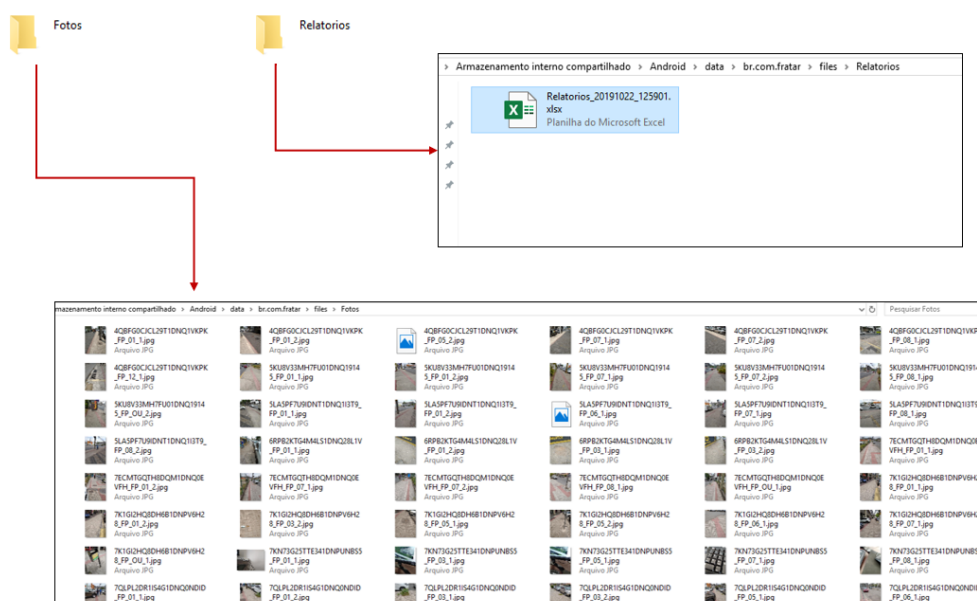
Fotos

Relatorios

› Armazenamento interno compartilhado › Android › data › br.com.fratar › files › Relatorios

Relatorios_20191022_125901.xlsx
Planilha do Microsoft Excel

mazenamento interno compartilhado › Android › data › br.com.fratar › files › Fotos

Pesquisar Fotos

4QBFG0CJCL29T1DNQ1VKPK_FP_01_1.jpg
Arquivo JPG

4QBFG0CJCL29T1DNQ1VKPK_FP_01_2.jpg
Arquivo JPG

4QBFG0CJCL29T1DNQ1VKPK_FP_05_2.jpg
Arquivo JPG

4QBFG0CJCL29T1DNQ1VKPK_FP_07_1.jpg
Arquivo JPG

4QBFG0CJCL29T1DNQ1VKPK_FP_07_2.jpg
Arquivo JPG

4QBFG0CJCL29T1DNQ1VKPK_FP_08_1.jpg
Arquivo JPG

4QBFG0CJCL29T1DNQ1VKPK_FP_12_1.jpg
Arquivo JPG

5KU8V33MH7FU01DNQ19145_FP_01_1.jpg
Arquivo JPG

5KU8V33MH7FU01DNQ19145_FP_01_2.jpg
Arquivo JPG

5KU8V33MH7FU01DNQ19145_FP_07_1.jpg
Arquivo JPG

5KU8V33MH7FU01DNQ19145_FP_07_2.jpg
Arquivo JPG

5KU8V33MH7FU01DNQ19145_FP_08_1.jpg
Arquivo JPG

5KU8V33MH7FU01DNQ19145_FP_OU_2.jpg
Arquivo JPG

5LA5PF7U9IDNT1DNQ1I3T9_FP_01_1.jpg
Arquivo JPG

5LA5PF7U9IDNT1DNQ1I3T9_FP_01_2.jpg
Arquivo JPG

5LA5PF7U9IDNT1DNQ1I3T9_FP_06_1.jpg
Arquivo JPG

5LA5PF7U9IDNT1DNQ1I3T9_FP_07_1.jpg
Arquivo JPG

5LA5PF7U9IDNT1DNQ1I3T9_FP_08_1.jpg
Arquivo JPG

5LA5PF7U9IDNT1DNQ1I3T9_FP_08_2.jpg
Arquivo JPG

6RPB2KTG4M4LS1DNQ28L1V_FP_01_1.jpg
Arquivo JPG

6RPB2KTG4M4LS1DNQ28L1V_FP_01_2.jpg
Arquivo JPG

6RPB2KTG4M4LS1DNQ28L1V_FP_03_1.jpg
Arquivo JPG

6RPB2KTG4M4LS1DNQ28L1V_FP_03_2.jpg
Arquivo JPG

7ECMTGQTH8DQM1DNQ0EVFH_FP_01_1.jpg
Arquivo JPG

7ECMTGQTH8DQM1DNQ0EVFH_FP_01_2.jpg
Arquivo JPG

7ECMTGQTH8DQM1DNQ0EVFH_FP_07_1.jpg
Arquivo JPG

7ECMTGQTH8DQM1DNQ0EVFH_FP_07_2.jpg
Arquivo JPG

7ECMTGQTH8DQM1DNQ0EVFH_FP_08_1.jpg
Arquivo JPG

7ECMTGQTH8DQM1DNQ0EVFH_FP_OU_1.jpg
Arquivo JPG

7K1GI2HQ8DH6B1DNPV6H28_FP_01_1.jpg
Arquivo JPG

7K1GI2HQ8DH6B1DNPV6H28_FP_01_2.jpg
Arquivo JPG

7K1GI2HQ8DH6B1DNPV6H28_FP_03_2.jpg
Arquivo JPG

7K1GI2HQ8DH6B1DNPV6H28_FP_05_1.jpg
Arquivo JPG

7K1GI2HQ8DH6B1DNPV6H28_FP_05_2.jpg
Arquivo JPG

7K1GI2HQ8DH6B1DNPV6H28_FP_06_1.jpg
Arquivo JPG

7K1GI2HQ8DH6B1DNPV6H28_FP_07_1.jpg
Arquivo JPG

7K1GI2HQ8DH6B1DNPV6H28_FP_OU_1.jpg
Arquivo JPG

7KN73G25TTE341DNPUNB55_FP_01_1.jpg
Arquivo JPG

7KN73G25TTE341DNPUNB55_FP_03_1.jpg
Arquivo JPG

7KN73G25TTE341DNPUNB55_FP_05_1.jpg
Arquivo JPG

7KN73G25TTE341DNPUNB55_FP_07_1.jpg
Arquivo JPG

7KN73G25TTE341DNPUNB55_FP_08_1.jpg
Arquivo JPG

7QLPL2DR1IS4G1DNQ0NDID_FP_01_1.jpg

7QLPL2DR1IS4G1DNQ0NDID_FP_01_2.jpg

7QLPL2DR1IS4G1DNQ0NDID_FP_03_1.jpg

7QLPL2DR1IS4G1DNQ0NDID_FP_03_2.jpg

7QLPL2DR1IS4G1DNQ0NDID_FP_05_1.jpg

7QLPL2DR1IS4G1DNQ0NDID_FP_06_1.jpg